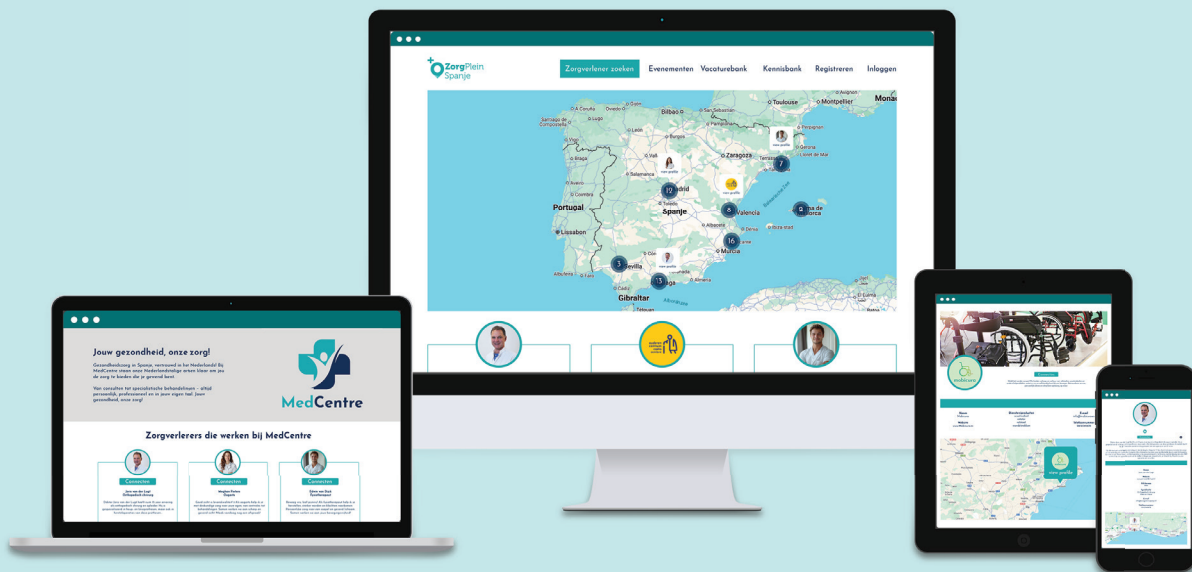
ZorgPlein Spanje

Zorgverlener zoeken Evenementen Vacaturebank Kennisbank Registreren Inloggen

Toulouse Montpellier Bilbao A Coruña Santiago de Compostela Burgos Zaragoza Braga Porto Salamanca Madrid Toledo Spanje Portugal Coimbra Lissabon Valencia Albacete Murcia Sevilla Cádiz Gibraltar Málaga Granada

19 7 6 16 3 13

Jouw gezondheid, onze zorg!

Gezondheidszorg in Spanje, vertrouwd in het Nederlands! Bij MedCentre staan onze Nederlandstalige artsen klaar om jou de zorg te bieden die je gewend bent.

Van consulten tot specialistische behandelingen – altijd persoonlijk, professioneel en in jouw eigen taal. Jouw gezondheid, onze zorg!

MedCentre

Zorgverlerers die werken bij MedCentre

Connecten Connecten Connecten